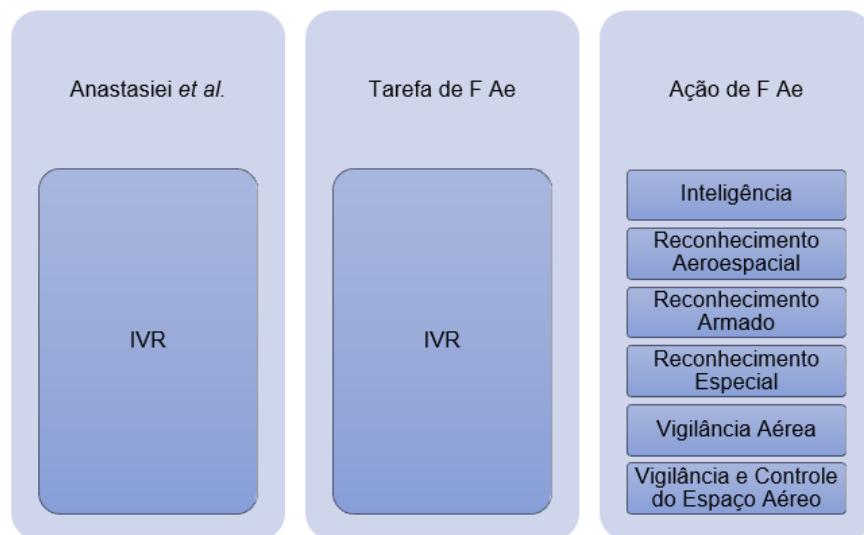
Anastasiei *et al.*

IVR

Tarefa de F Ae

IVR

Ação de F Ae

Inteligência

Reconhecimento Aeroespacial

Reconhecimento Armado

Reconhecimento Especial

Vigilância Aérea

Vigilância e Controle do Espaço Aéreo